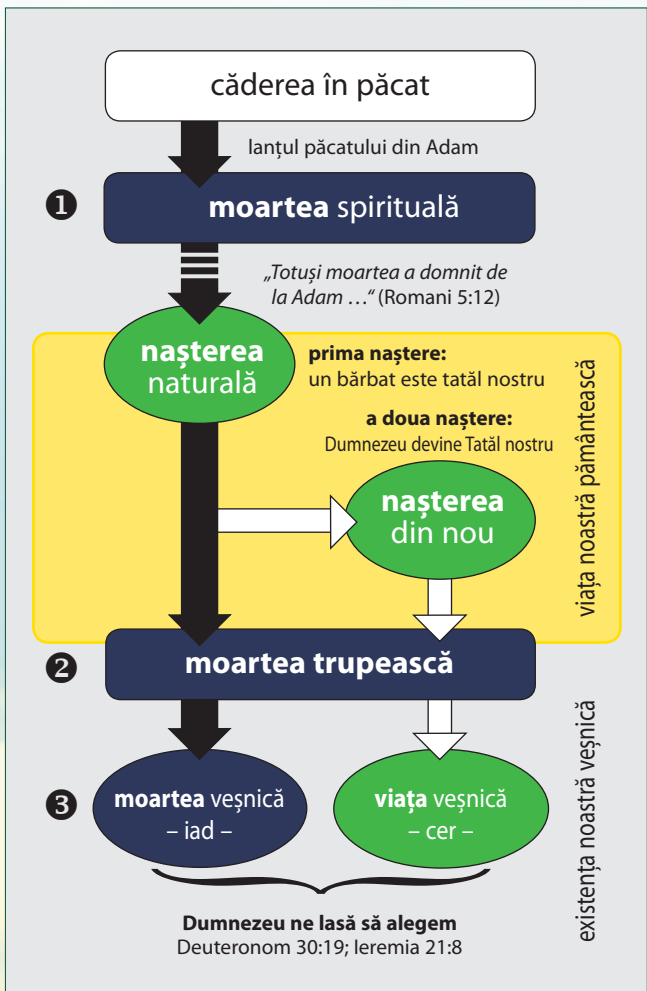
căderea în păcat

lanțul păcatului din Adam

❶ **moartea** spirituală

„Totuși moartea a domnit de la Adam …" (Romani 5:12)

**nașterea** naturală

**prima naștere:** un bărbat este tatăl nostru

**a doua naștere:** Dumnezeu devine Tatăl nostru

**nașterea** din nou

viața noastră pământească

❷ **moartea trupească**

existența noastră veșnică

❸ **moartea** veșnică – iad –

**viața** veșnică – cer –

**Dumnezeu ne lasă să alegem**
Deuteronom 30:19; Ieremia 21:8